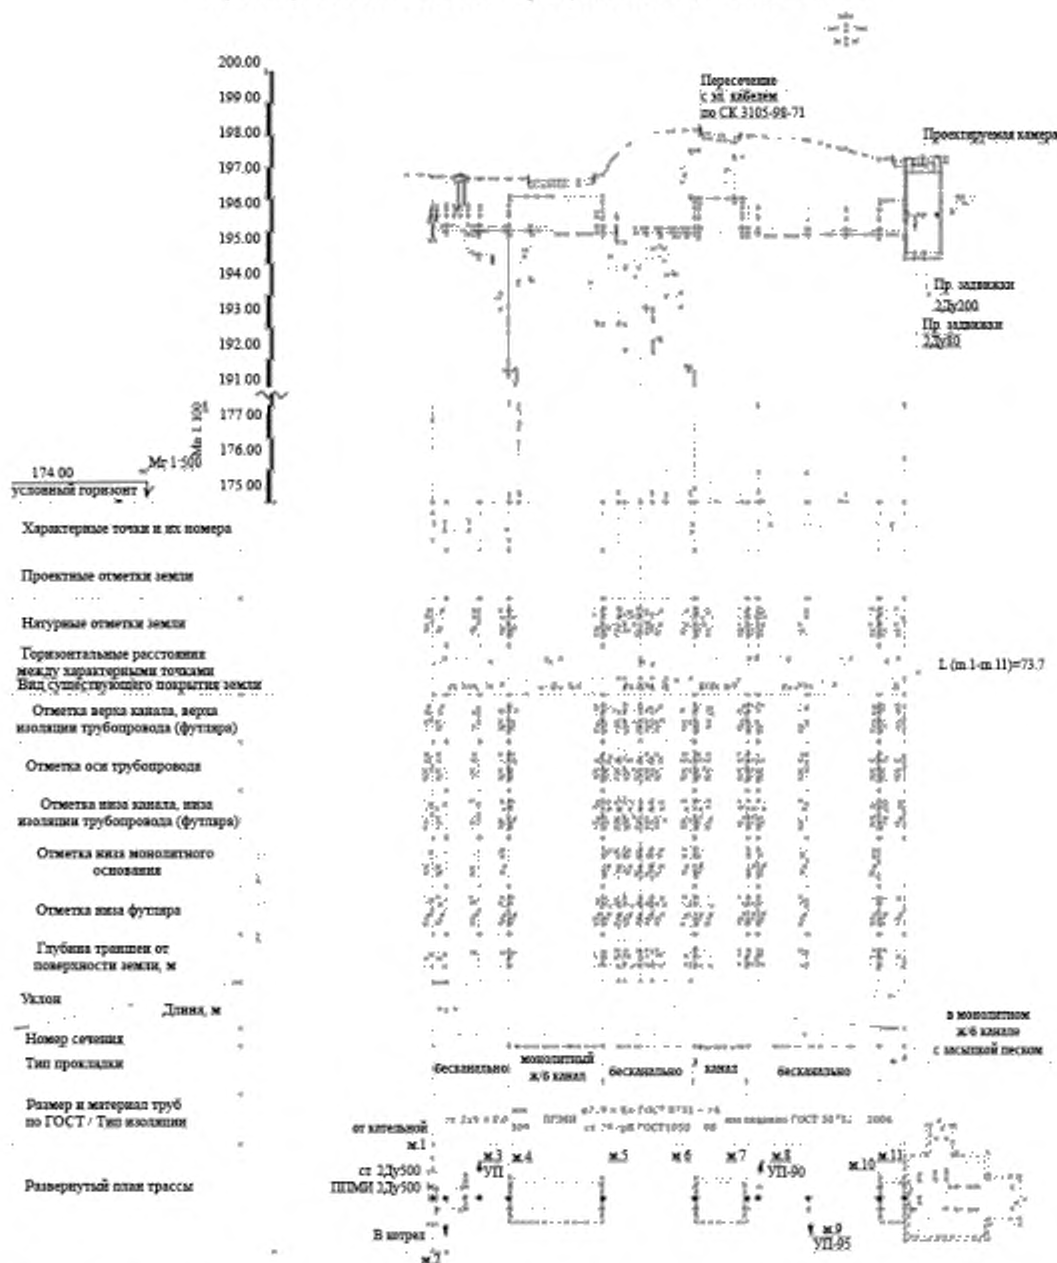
200.00
199.00
198.00
197.00
196.00
195.00
194.00
193.00
192.00
191.00
177.00
176.00
175.00
Мг 1:500
Мв 1:100
174.00
условный горизонт

Пересечение с эл. кабелем по СК 3105-98-71

Проектируемая камера

Пр. задвижки 2Ду200
Пр. задвижки 2Ду80

Характерные точки и их номера

Проектные отметки земли

Натурные отметки земли

Горизонтальные расстояния между характерными точками

L (т.1-т.11)=73.7

Вид существующего покрытия земли

Отметка верха канала, верха изоляции трубопровода (футляра)

Отметка оси трубопровода

Отметка низа канала, низа изоляции трубопровода (футляра)

Отметка низа монолитного основания

Отметка низа футляра

Глубина траншеи от поверхности земли, м

Уклон
Длина, м

Номер сечения

Тип прокладки

бесканально
монолитный ж/б канал
бесканально
канал
бесканально
в монолитном ж/б канале с засыпкой песком

Размер и материал труб по ГОСТ / Тип изоляции

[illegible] ППМИ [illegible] ГОСТ 10704 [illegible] 2006

Развернутый план трассы

от котельной
т.1
ст 2Ду500
ППМИ 2Ду500
т.3
УП
т.4
т.5
т.6
т.7
т.8
УП-90
т.10
т.11
т.9
УП-95
В котрах
т.2